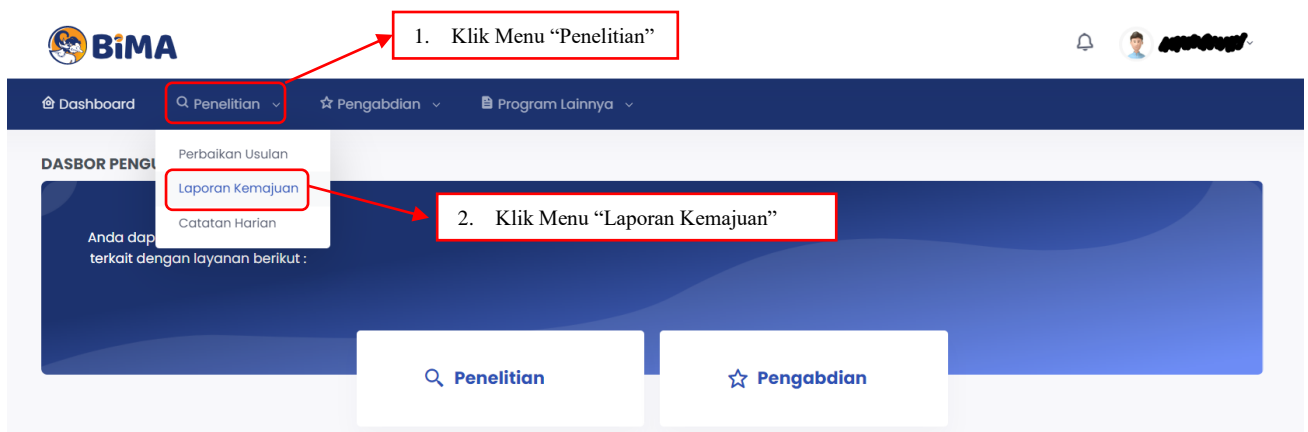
BiMA

1. Klik Menu “Penelitian”

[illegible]

Dashboard Penelitian Pengabdian Program Lainnya

DASBOR PENGU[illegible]

Perbaikan Usulan
Laporan Kemajuan
Catatan Harian

2. Klik Menu “Laporan Kemajuan”

Anda dap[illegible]
terkait dengan layanan berikut :

Penelitian

Pengabdian